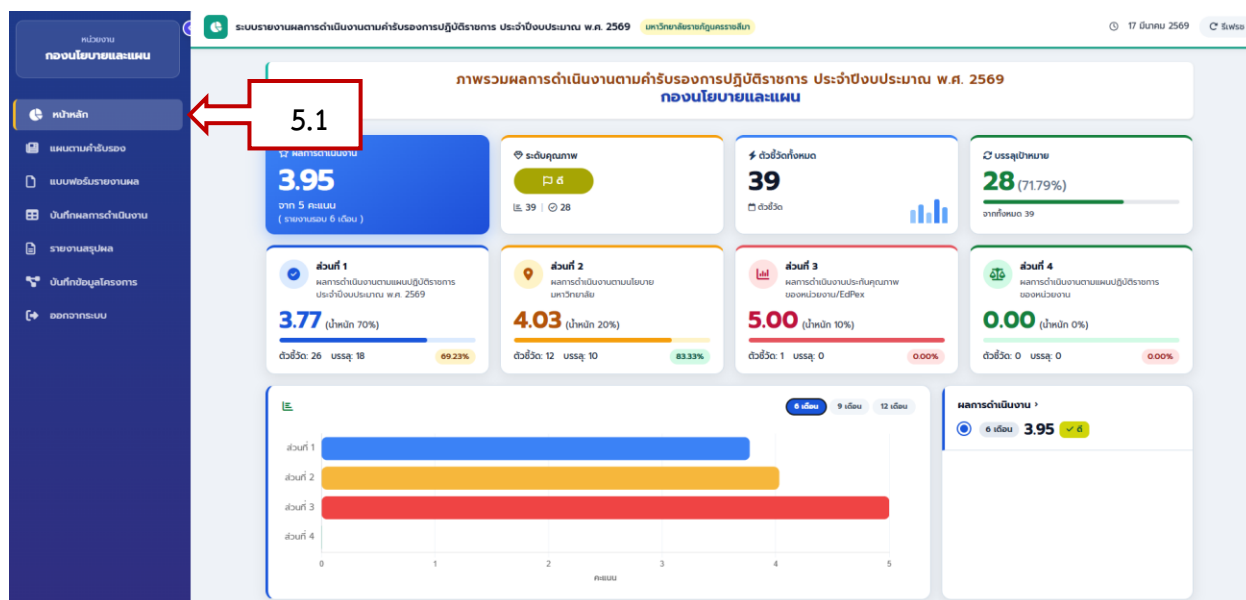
หน่วยงาน
กองนโยบายและแผน

หน้าหลัก
แผนตามคำรับรอง
แบบฟอร์มรายงานผล
บันทึกผลการดำเนินงาน
รายงานสรุปผล
บันทึกข้อมูลโครงการ
ออกจากระบบ

5.1

ระบบรายงานผลการดำเนินงานตามคำรับรองการปฏิบัติราชการ ประจำปีงบประมาณ พ.ศ. 2569 มหาวิทยาลัยราชภัฏนครราชสีมา

17 มีนาคม 2569 รีเฟรช

ภาพรวมผลการดำเนินงานตามคำรับรองการปฏิบัติราชการ ประจำปีงบประมาณ พ.ศ. 2569
กองนโยบายและแผน

ผลการดำเนินงาน
3.95
จาก 5 คะแนน
( รายงานรอบ 6 เดือน )

ระดับคุณภาพ
ดี
39 | 28

ตัวชี้วัดทั้งหมด
39
ตัวชี้วัด

บรรลุเป้าหมาย
28 (71.79%)
จากทั้งหมด 39

ส่วนที่ 1
ผลการดำเนินงานตามแผนปฏิบัติราชการ ประจำปีงบประมาณ พ.ศ. 2569
3.77 (น้ำหนัก 70%)
ตัวชี้วัด: 26 บรรลุ: 18 69.23%

ส่วนที่ 2
ผลการดำเนินงานตามนโยบาย มหาวิทยาลัย
4.03 (น้ำหนัก 20%)
ตัวชี้วัด: 12 บรรลุ: 10 83.33%

ส่วนที่ 3
ผลการดำเนินงานประกันคุณภาพ ของหน่วยงาน/EdPex
5.00 (น้ำหนัก 10%)
ตัวชี้วัด: 1 บรรลุ: 0 0.00%

ส่วนที่ 4
ผลการดำเนินงานตามแผนปฏิบัติราชการ ของหน่วยงาน
0.00 (น้ำหนัก 0%)
ตัวชี้วัด: 0 บรรลุ: 0 0.00%

6 เดือน 9 เดือน 12 เดือน

ส่วนที่ 1
ส่วนที่ 2
ส่วนที่ 3
ส่วนที่ 4
0 1 2 3 4 5
คะแนน

ผลการดำเนินงาน ›
6 เดือน 3.95 ✓ ดี